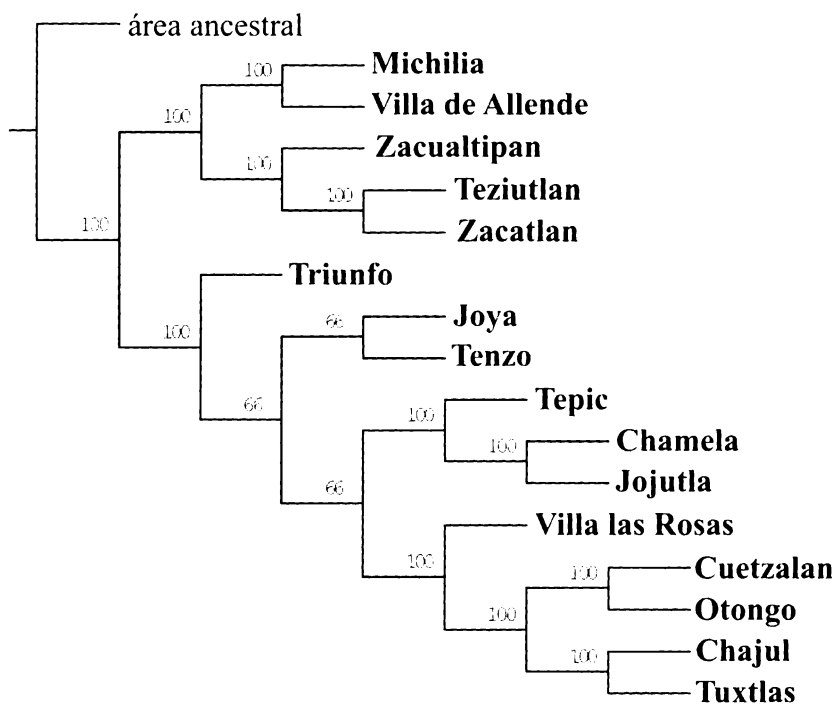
área ancestral
100
Michilia
Villa de Allende
100
100
Zacualtipan
100
Teziutlan
Zacatlan
100
Triunfo
66
Joya
Tenzo
100
66
100
Tepic
100
Chamela
Jojutla
66
Villa las Rosas
100
100
Cuetzalan
Otongo
100
100
Chajul
Tuxtlas